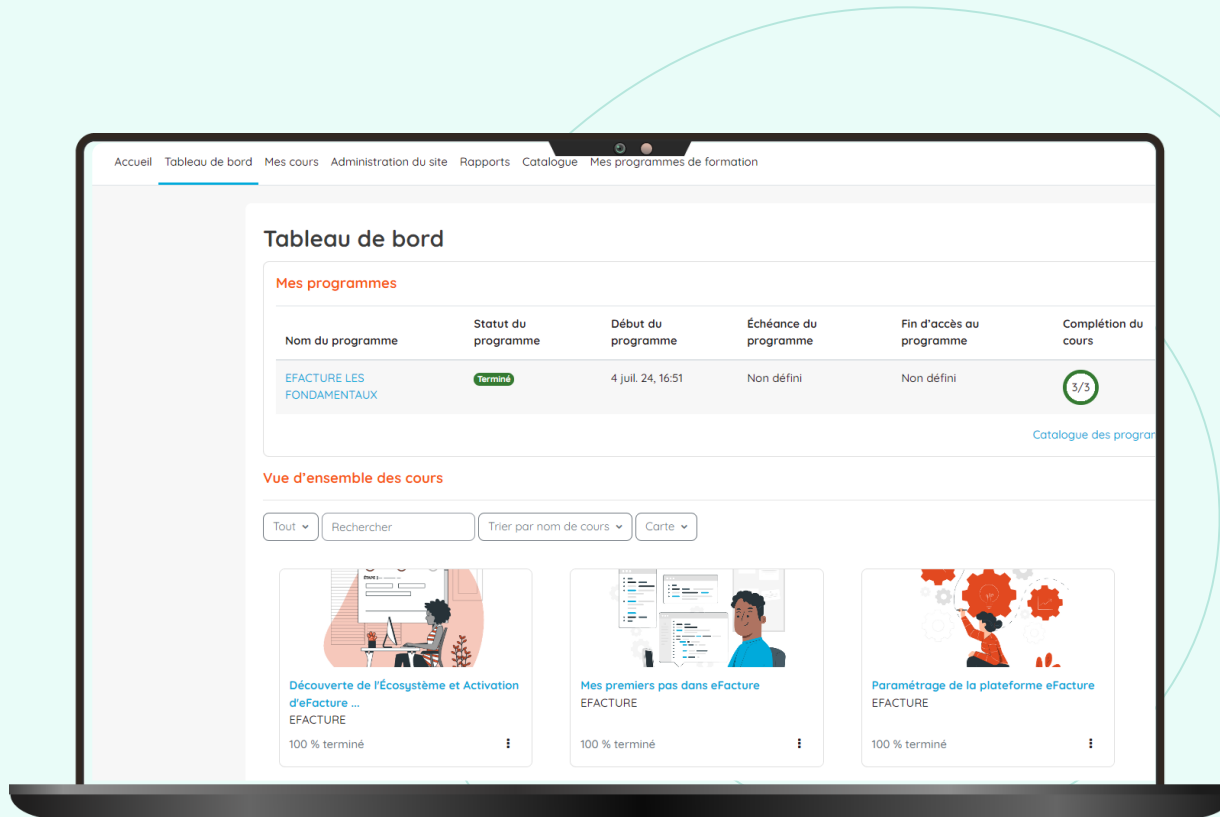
Accueil Tableau de bord Mes cours Administration du site Rapports Catalogue Mes programmes de formation

Tableau de bord

Mes programmes

| Nom du programme | Statut du programme | Début du programme | Échéance du programme | Fin d'accès au programme | Complétion du cours |
|---|---|---|---|---|---|
| EFACTURE LES FONDAMENTAUX | Terminé | 4 juil. 24, 16:51 | Non défini | Non défini | 3/3 |

Catalogue des program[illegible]

Vue d'ensemble des cours

Tout Rechercher Trier par nom de cours Carte

Découverte de l'Écosystème et Activation d'eFacture ...
EFACTURE
100 % terminé

Mes premiers pas dans eFacture
EFACTURE
100 % terminé

Paramétrage de la plateforme eFacture
EFACTURE
100 % terminé